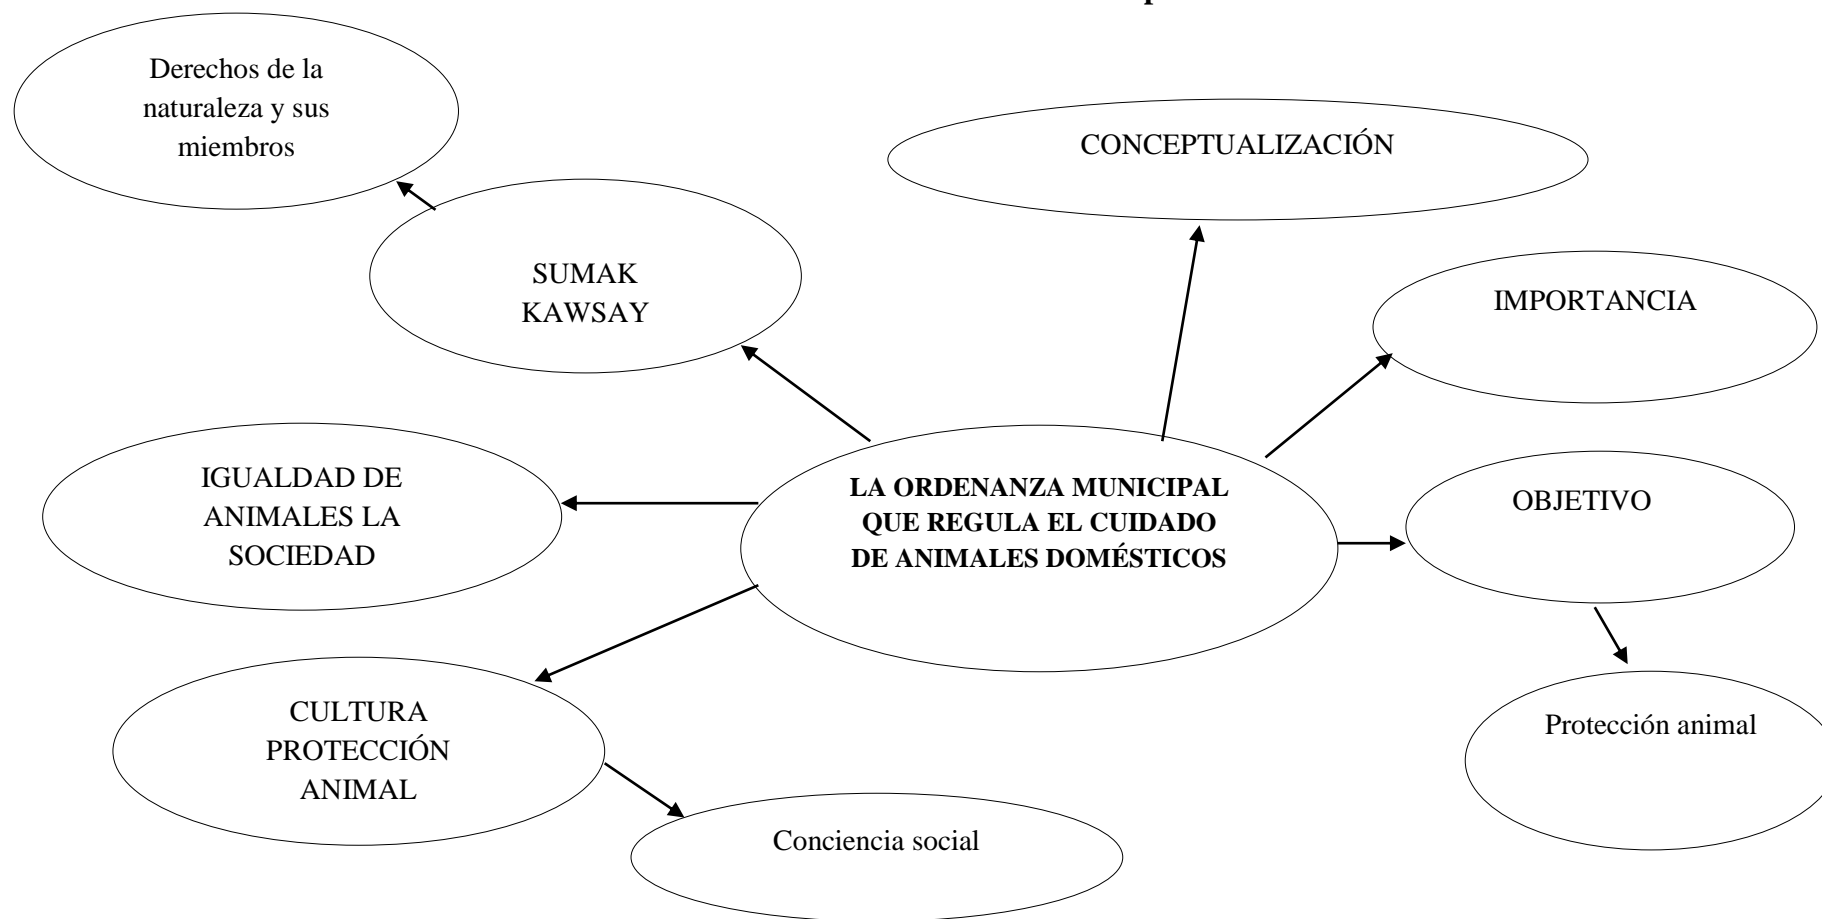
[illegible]

Derechos de la naturaleza y sus miembros

CONCEPTUALIZACIÓN

SUMAK KAWSAY

IMPORTANCIA

IGUALDAD DE ANIMALES LA SOCIEDAD

**LA ORDENANZA MUNICIPAL QUE REGULA EL CUIDADO DE ANIMALES DOMÉSTICOS**

OBJETIVO

CULTURA PROTECCIÓN ANIMAL

Protección animal

Conciencia social